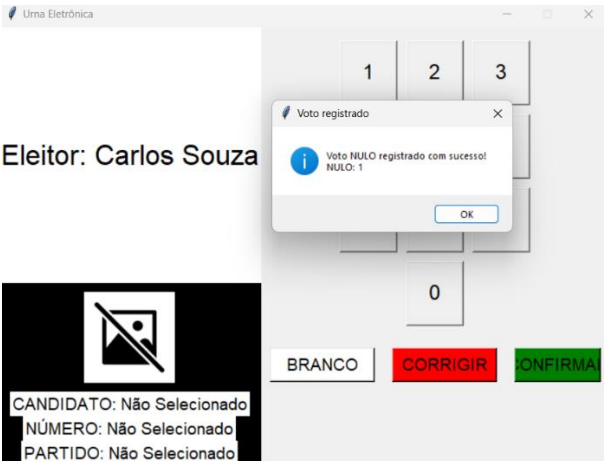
Urna Eletrônica

Eleitor: Carlos Souza

1 2 3

Voto registrado

Voto NULO registrado com sucesso!
NULO: 1

OK

0

BRANCO CORRIGIR CONFIRMAI

CANDIDATO: Não Selecionado
NÚMERO: Não Selecionado
PARTIDO: Não Selecionado